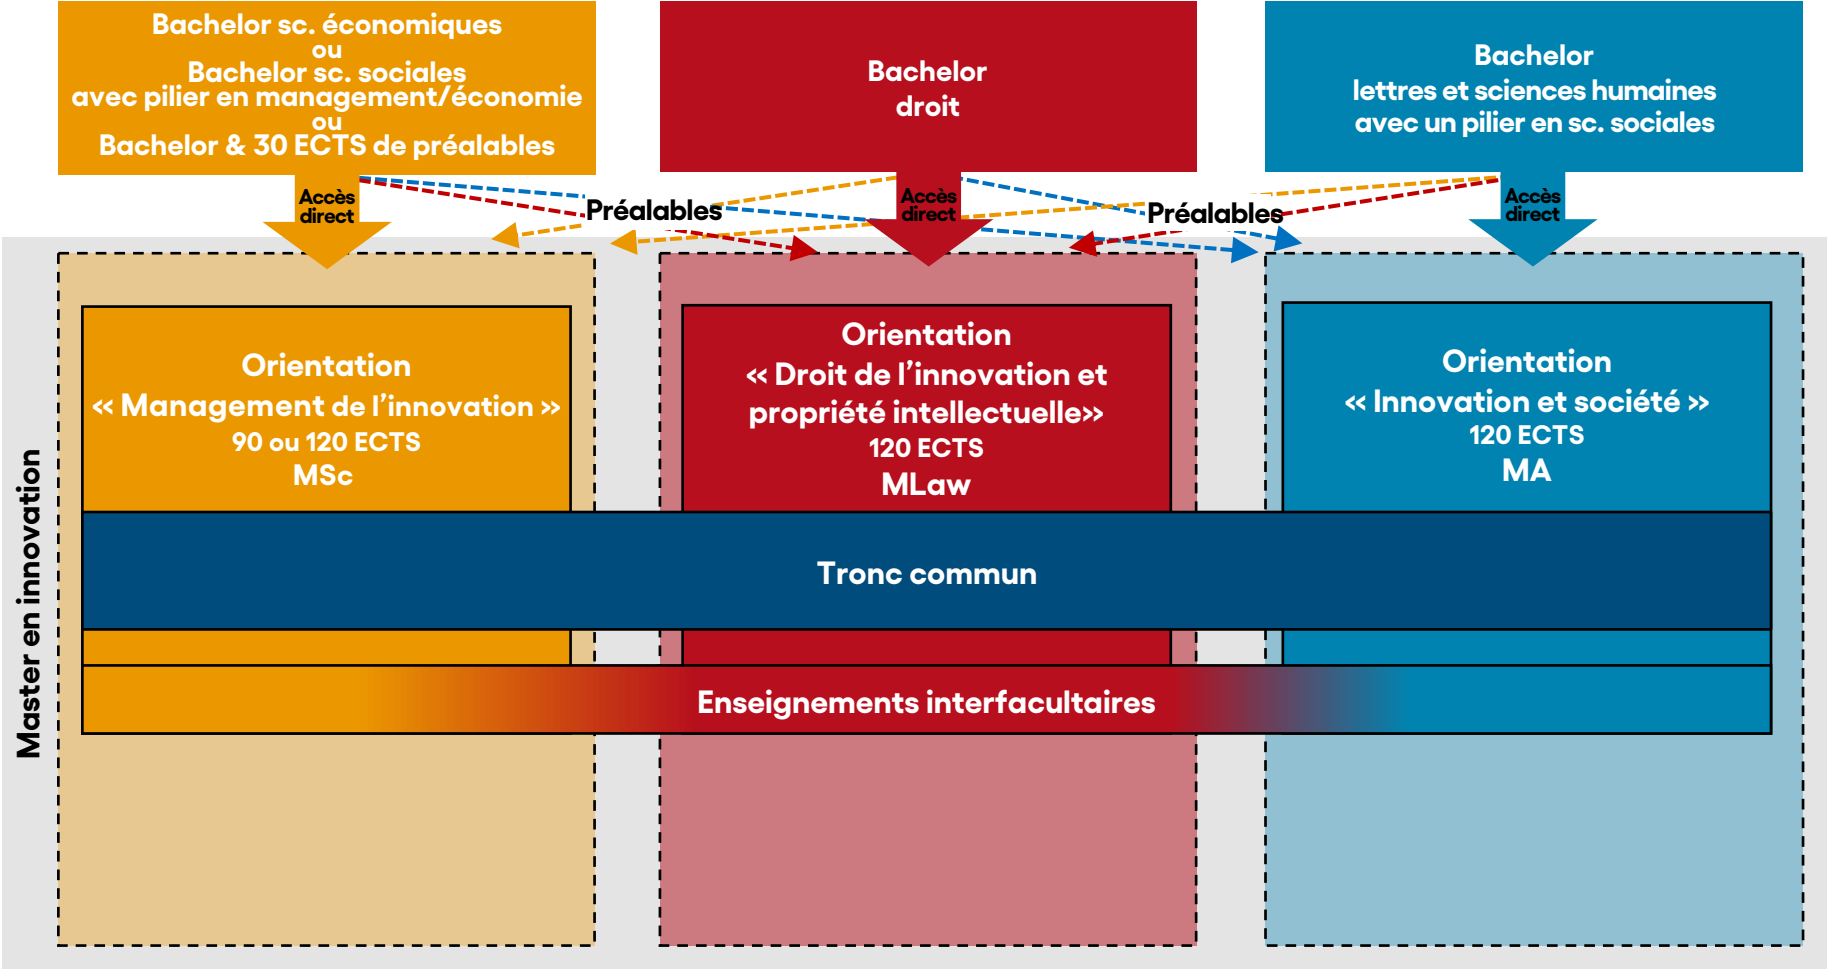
Bachelor sc. économiques
ou
Bachelor sc. sociales
avec pilier en management/économie
ou
Bachelor & 30 ECTS de préalables

Bachelor
droit

Bachelor
lettres et sciences humaines
avec un pilier en sc. sociales

Accès direct

Préalables

Accès direct

Préalables

Accès direct

Master en innovation

Orientation
« Management de l’innovation »
90 ou 120 ECTS
MSc

Orientation
« Droit de l’innovation et propriété intellectuelle»
120 ECTS
MLaw

Orientation
« Innovation et société »
120 ECTS
MA

Tronc commun

Enseignements interfacultaires